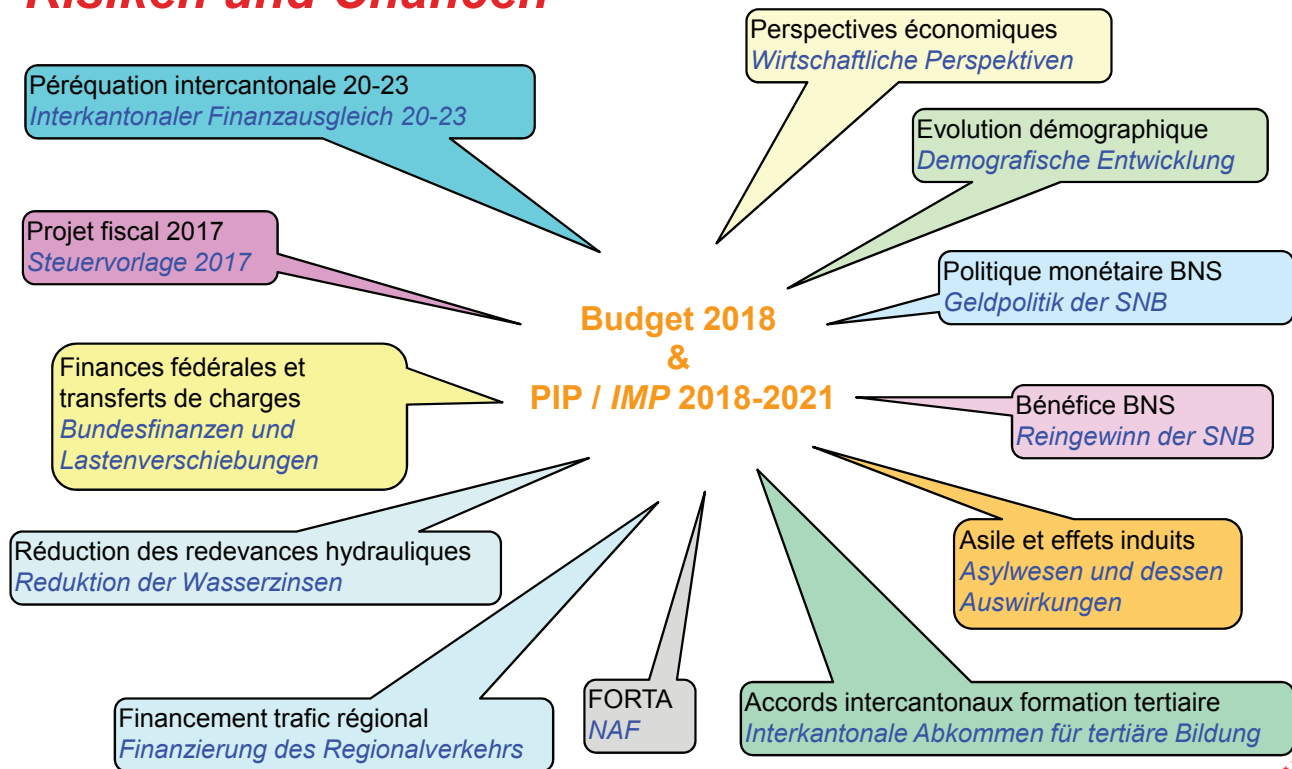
Risiken und Chancen

Perspectives économiques
Wirtschaftliche Perspektiven

Péréquation intercantonale 20-23
Interkantonaler Finanzausgleich 20-23

Evolution démographique
Demografische Entwicklung

Projet fiscal 2017
Steuervorlage 2017

Politique monétaire BNS
Geldpolitik der SNB

Budget 2018
&
PIP / IMP 2018-2021

Finances fédérales et transferts de charges
Bundesfinanzen und Lastenverschiebungen

Bénéfice BNS
Reingewinn der SNB

Réduction des redevances hydrauliques
Reduktion der Wasserzinsen

Asile et effets induits
Asylwesen und dessen Auswirkungen

Financement trafic régional
Finanzierung des Regionalverkehrs

FORTA
NAF

Accords intercantonaux formation tertiaire
Interkantonale Abkommen für tertiäre Bildung